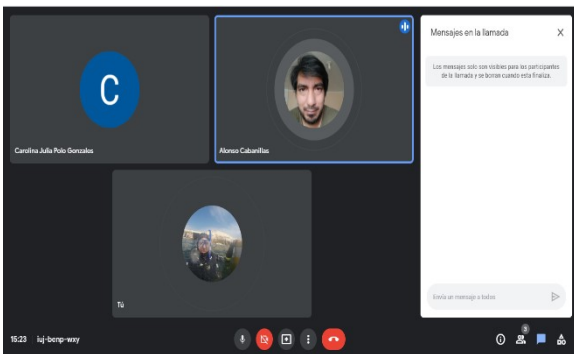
C

Carolina Julia Polo Gonzales

Alonso Cabanillas

Tú

Mensajes en la llamada

X

Los mensajes solo son visibles para los participantes de la llamada y se borran cuando esta finaliza.

Envía un mensaje a todos

15:23 iuj-benp-wxy

3